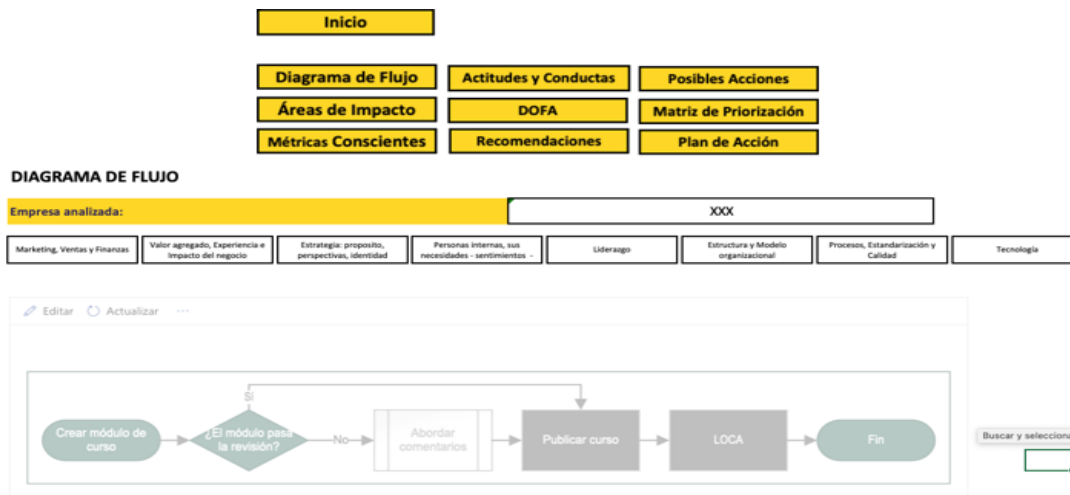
Inicio

Diagrama de Flujo

Actitudes y Conductas

Posibles Acciones

Áreas de Impacto

DOFA

Matriz de Priorización

Métricas Conscientes

Recomendaciones

Plan de Acción

DIAGRAMA DE FLUJO

Empresa analizada:

XXX

| Marketing, Ventas y Finanzas | Valor agregado, Experiencia e Impacto del negocio | Estrategia: proposito, perspectivas, identidad | Personas internas, sus necesidades - sentimientos - | Liderazgo | Estructura y Modelo organizacional | Procesos, Estandarización y Calidad | Tecnología |
|---|---|---|---|---|---|---|---|

Editar Actualizar ···

Crear módulo de curso

¿El módulo pasa la revisión?

Sí

No

Abordar comentarios

Publicar curso

LOCA

Fin

Buscar y selecciona